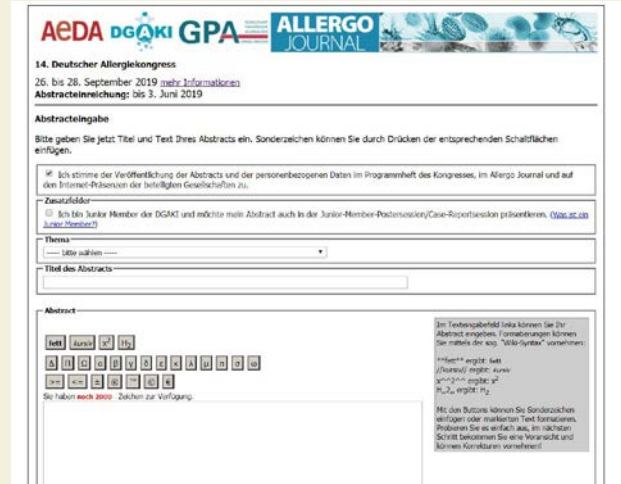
AeDA DGAKI GPA ALLERGO JOURNAL

14. Deutscher Allergiekongress

26. bis 28. September 2019 mehr Informationen
Abstracteinreichung: bis 3. Juni 2019

Abstracteingabe

Bitte geben Sie jetzt Titel und Text Ihres Abstracts ein. Sonderzeichen können Sie durch Drücken der entsprechenden Schaltflächen einfügen.

Ich stimme der Veröffentlichung des Abstracts und der personenbezogenen Daten im Programmheft des Kongresses, im Allergo Journal und auf den Internet-Präsenzen der beteiligten Gesellschaften zu.

Zusatzfelder

Ich bin Junior Member der DGAKI und möchte mein Abstract auch in der Junior-Member-Postersession/Case-Reportsession präsentieren. (Was ist ein Junior Member?)

Thema

---- bitte wählen ----

Titel des Abstracts

Abstract

fett kursiv $x^2$ $H_2$

α β γ δ ε κ λ μ π σ ω

>= <= ± ® ™ © €

Sie haben noch 2000 Zeichen zur Verfügung.

Im Texteingabefeld links können Sie Ihr Abstract eingeben. Formatierungen können Sie mittels der sog. "Wiki-Syntax" vornehmen:

**fett** ergibt: fett
//kursiv// ergibt: kursiv
x^^2^^ ergibt: $x^2$
H,,2,, ergibt: $H_2$

Mit den Buttons können Sie Sonderzeichen einfügen oder markierten Text formatieren. Probieren Sie es einfach aus, im nächsten Schritt bekommen Sie eine Voransicht und können Korrekturen vornehmen!